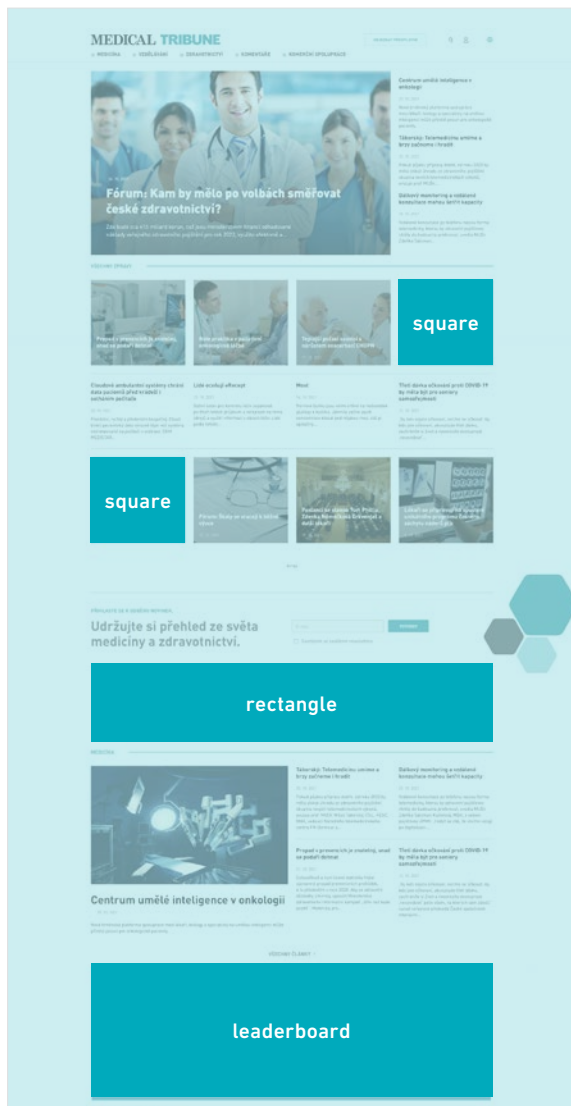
MEDICAL TRIBUNE

MEDICÍNA · VZDĚLÁVÁNÍ · ZDRAVOTNICTVÍ · KOMENTÁŘE · KOMERČNÍ SPOLUPRÁCE

Fórum: Kam by mělo po volbách směřovat české zdravotnictví?

Centrum umělé inteligence v onkologii

Tuberózy: Telemedicína online a brzy začneme i hradit

Další monitoring a webinář konzultace mohou letní kapacity

square

Pravda o prevencích je znalost, ale se podaří dolinat

Lidé ocelují efektivní

Moví

Třetí dávka očkování proti COVID-19 by měla být pro seniory samozřejmostí

square

Udržujte si přehled ze světa medicíny a zdravotnictví.

rectangle

MEDICÍNA

Centrum umělé inteligence v onkologii

Tuberózy: Telemedicína online a brzy začneme i hradit

Další monitoring a webinář konzultace mohou letní kapacity

Pravda o prevencích je znalost, ale se podaří dolinat

Třetí dávka očkování proti COVID-19 by měla být pro seniory samozřejmostí

leaderboard